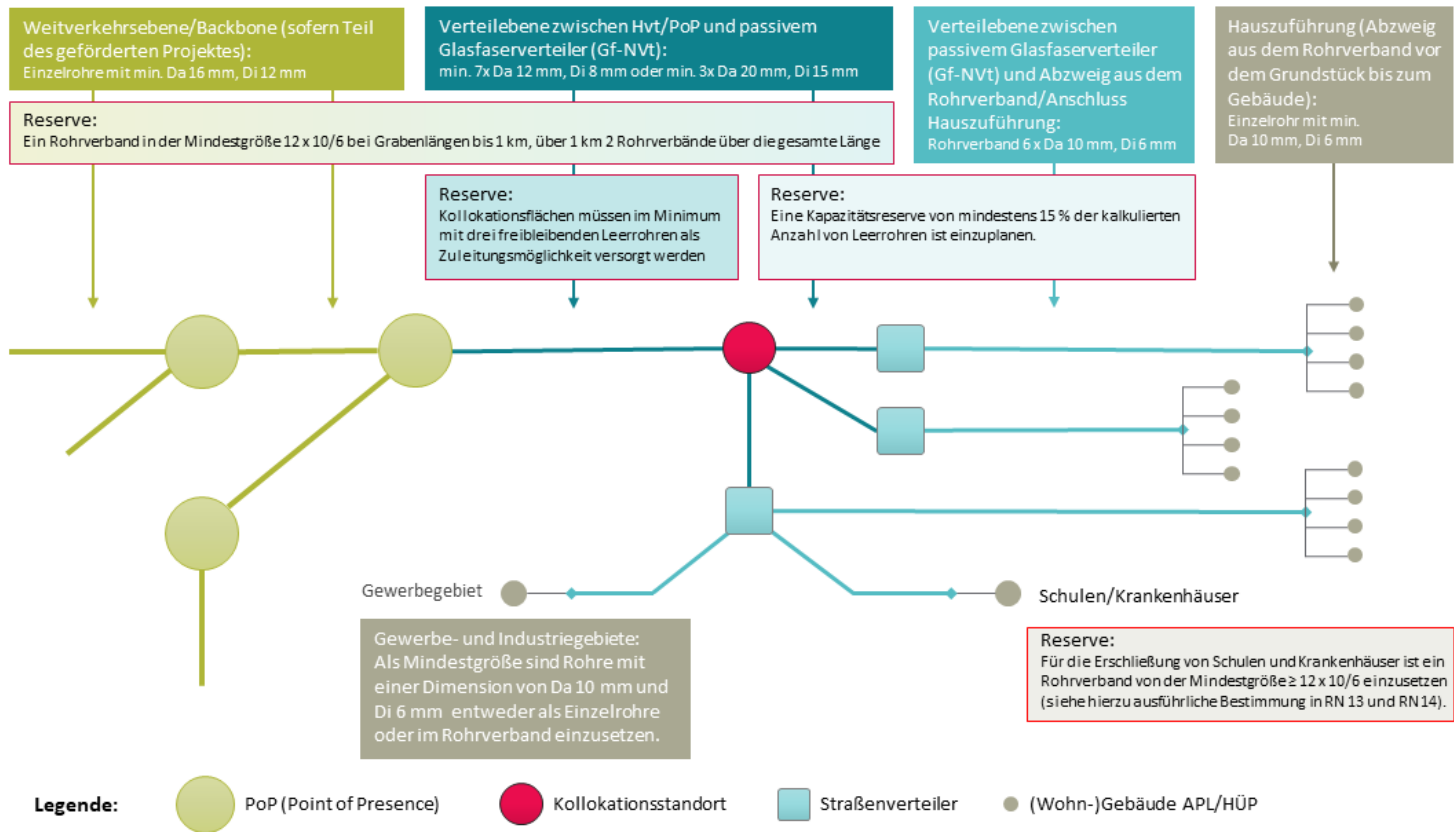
Weitverkehrsebene/Backbone (sofern Teil des geförderten Projektes):
Einzelrohre mit min. Da 16 mm, Di 12 mm

Verteilebene zwischen Hvt/PoP und passivem Glasfaserverteiler (Gf-NVt):
min. 7x Da 12 mm, Di 8 mm oder min. 3x Da 20 mm, Di 15 mm

Verteilebene zwischen passivem Glasfaserverteiler (Gf-NVt) und Abzweig aus dem Rohrverband/Anschluss Hauszuführung:
Rohrverband 6 x Da 10 mm, Di 6 mm

Hauszuführung (Abzweig aus dem Rohrverband vor dem Grundstück bis zum Gebäude):
Einzelrohr mit min. Da 10 mm, Di 6 mm

Reserve:
Ein Rohrverband in der Mindestgröße 12 x 10/6 bei Grabenlängen bis 1 km, über 1 km 2 Rohrverbände über die gesamte Länge

Reserve:
Kollokationsflächen müssen im Minimum mit drei freibleibenden Leerrohren als Zuleitungsmöglichkeit versorgt werden

Reserve:
Eine Kapazitätsreserve von mindestens 15 % der kalkulierten Anzahl von Leerrohren ist einzuplanen.

Gewerbegebiet

Schulen/Krankenhäuser

Gewerbe- und Industriegebiete:
Als Mindestgröße sind Rohre mit einer Dimension von Da 10 mm und Di 6 mm entweder als Einzelrohre oder im Rohrverband einzusetzen.

Reserve:
Für die Erschließung von Schulen und Krankenhäuser ist ein Rohrverband von der Mindestgröße ≥ 12 x 10/6 einzusetzen (siehe hierzu ausführliche Bestimmung in RN 13 und RN 14).

Legende: PoP (Point of Presence) Kollokationsstandort Straßenverteiler (Wohn-)Gebäude APL/HÜP